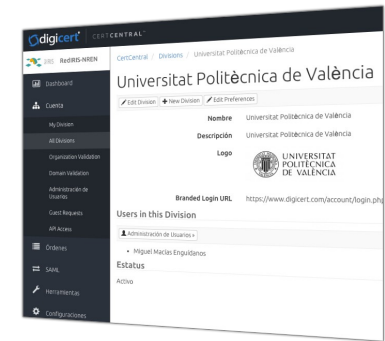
digicert | CERTCENTRAL

RedIRIS-NREN

Dashboard

Cuenta

My Division

All Divisions

Organization Validation

Domain Validation

Administración de Usuarios

Guest Requests

API Access

Órdenes

SAML

Herramientas

Configuraciones

CertCentral / Divisions / Universitat Politècnica de València

Universitat Politècnica de València

Edit Division | New Division | Edit Preferences

| | |
|---|---|
| Nombre | Universitat Politècnica de València |
| Descripción | Universitat Politècnica de València |
| Logo | UNIVERSITAT POLITÈCNICA DE VALÈNCIA |
| Branded Login URL | https://www.digicert.com/account/login.php |

Users in this Division

Administración de Usuarios

• Miguel Macías Enguídanos

Estatus

Activo